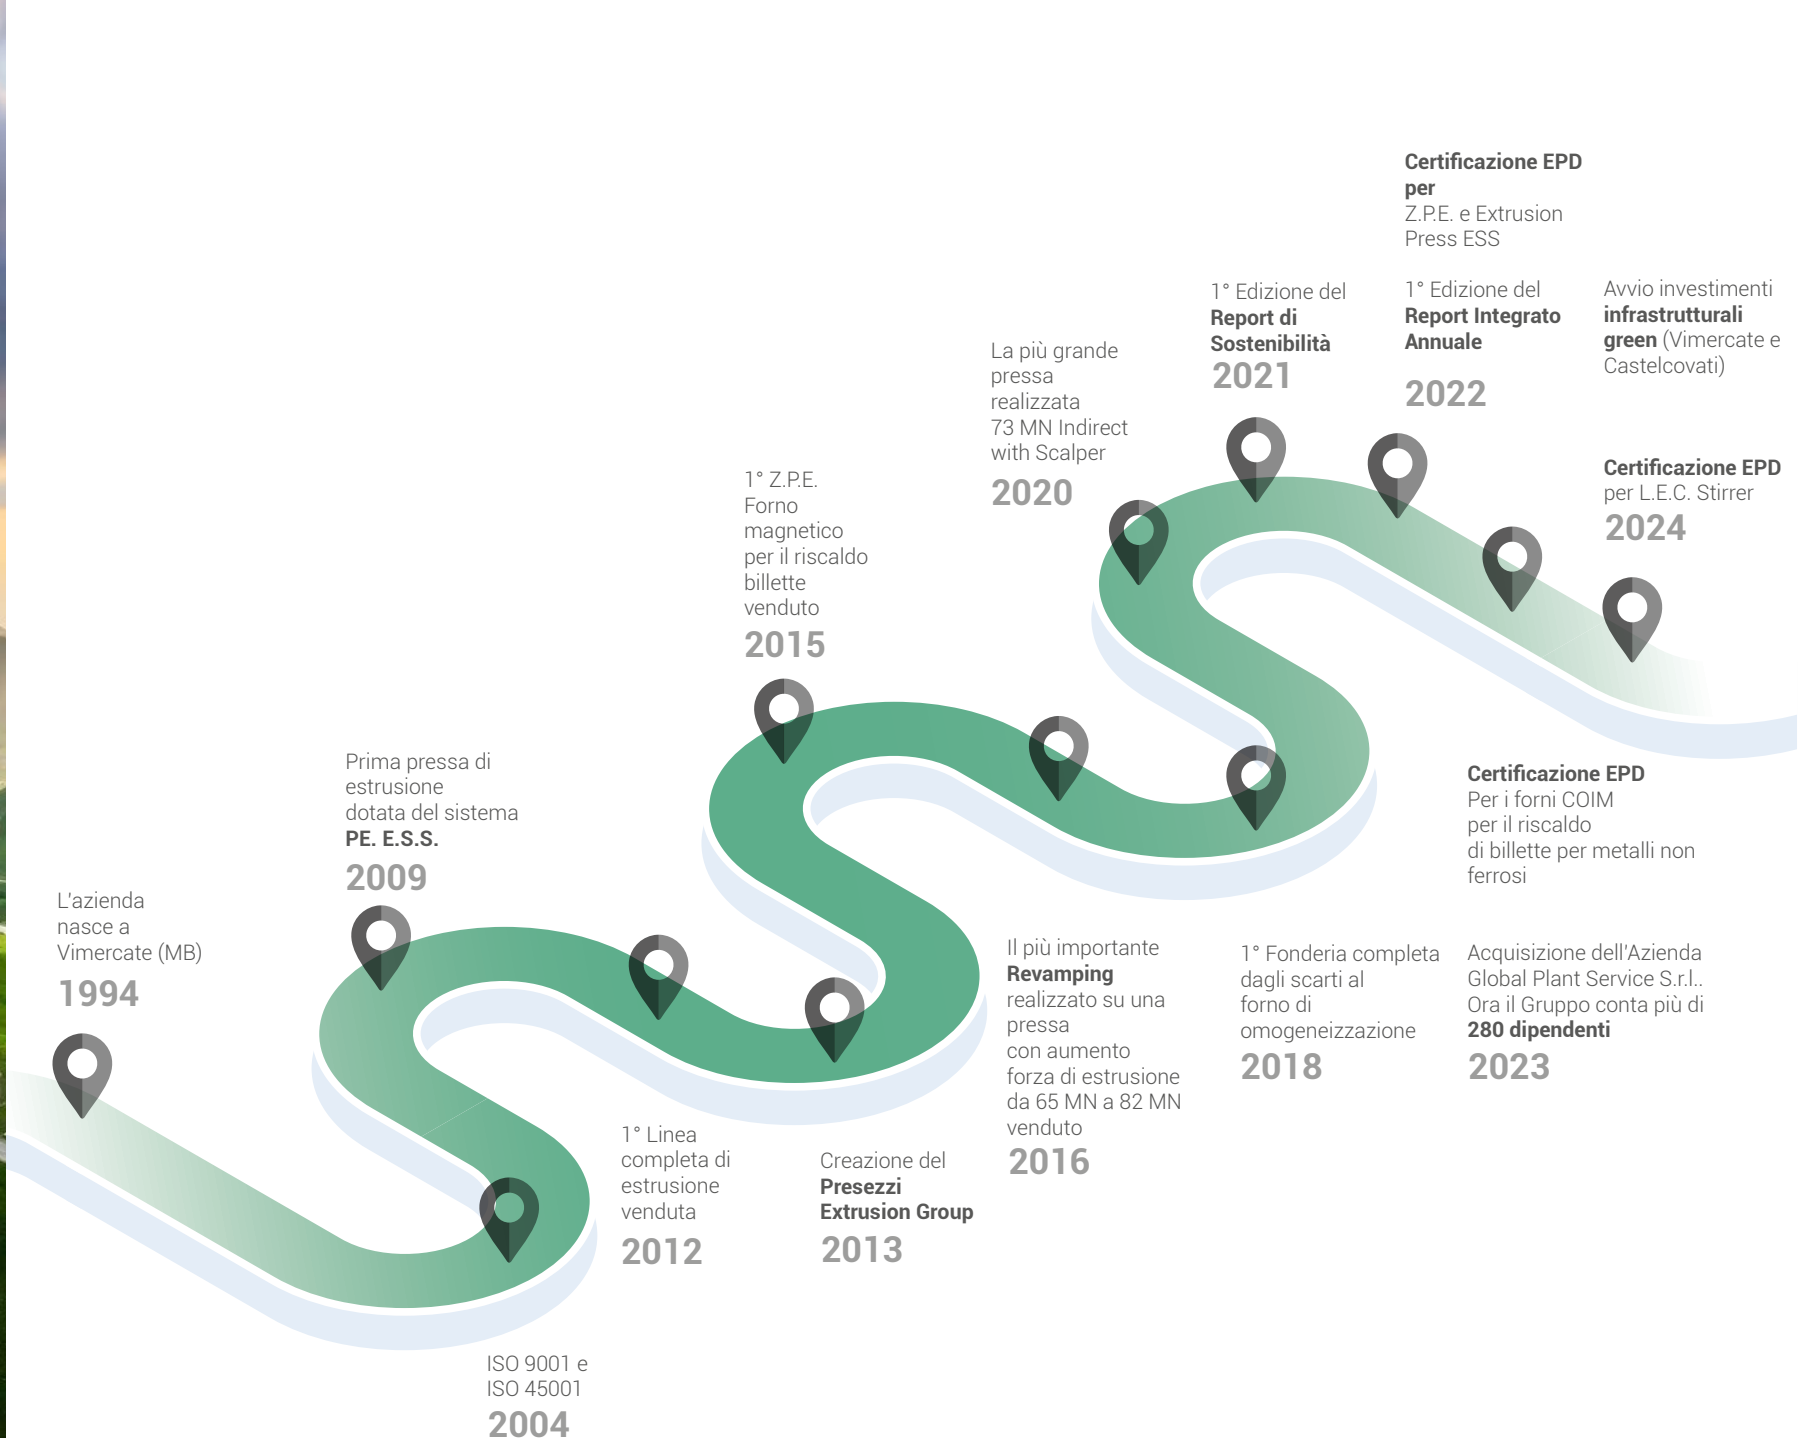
L'azienda nasce a Vimercate (MB)
1994

ISO 9001 e ISO 45001
2004

Prima pressa di estrusione dotata del sistema **PE. E.S.S.**
2009

1° Linea completa di estrusione venduta
2012

Creazione del **Presezzi Extrusion Group**
2013

1° Z.P.E. Forno magnetico per il riscaldo billette venduto
2015

Il più importante **Revamping** realizzato su una pressa con aumento forza di estrusione da 65 MN a 82 MN venduto
2016

1° Fonderia completa dagli scarti al forno di omogeneizzazione
2018

La più grande pressa realizzata 73 MN Indirect with Scalper
2020

1° Edizione del **Report di Sostenibilità**
2021

**Certificazione EPD per** Z.P.E. e Extrusion Press ESS

1° Edizione del **Report Integrato Annuale**
2022

**Certificazione EPD** Per i forni COIM per il riscaldo di billette per metalli non ferrosi

Acquisizione dell'Azienda Global Plant Service S.r.l.. Ora il Gruppo conta più di **280 dipendenti**
2023

Avvio investimenti **infrastrutturali green** (Vimercate e Castelcovati)

**Certificazione EPD** per L.E.C. Stirrer
2024